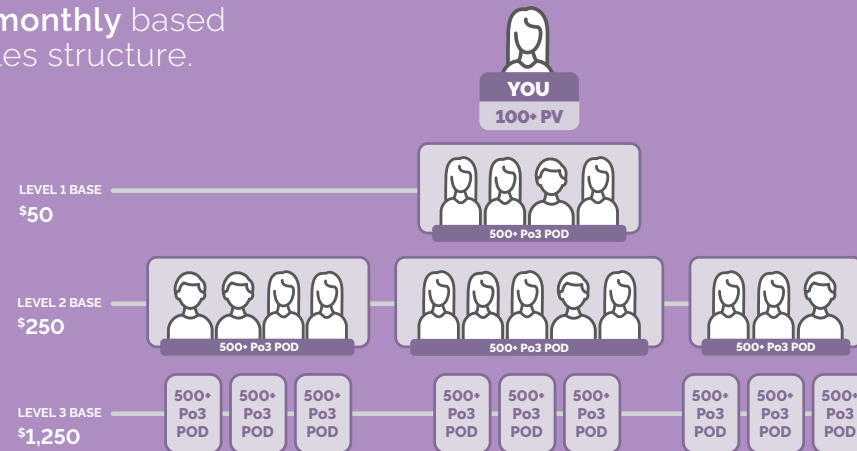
monthly based
les structure.

YOU
100+ PV

LEVEL 1 BASE
$50

500+ Po3 POD

LEVEL 2 BASE
$250

500+ Po3 POD

500+ Po3 POD

500+ Po3 POD

LEVEL 3 BASE
$1,250

500+ Po3 POD

500+ Po3 POD

500+ Po3 POD

500+ Po3 POD

500+ Po3 POD

500+ Po3 POD

500+ Po3 POD

500+ Po3 POD

500+ Po3 POD